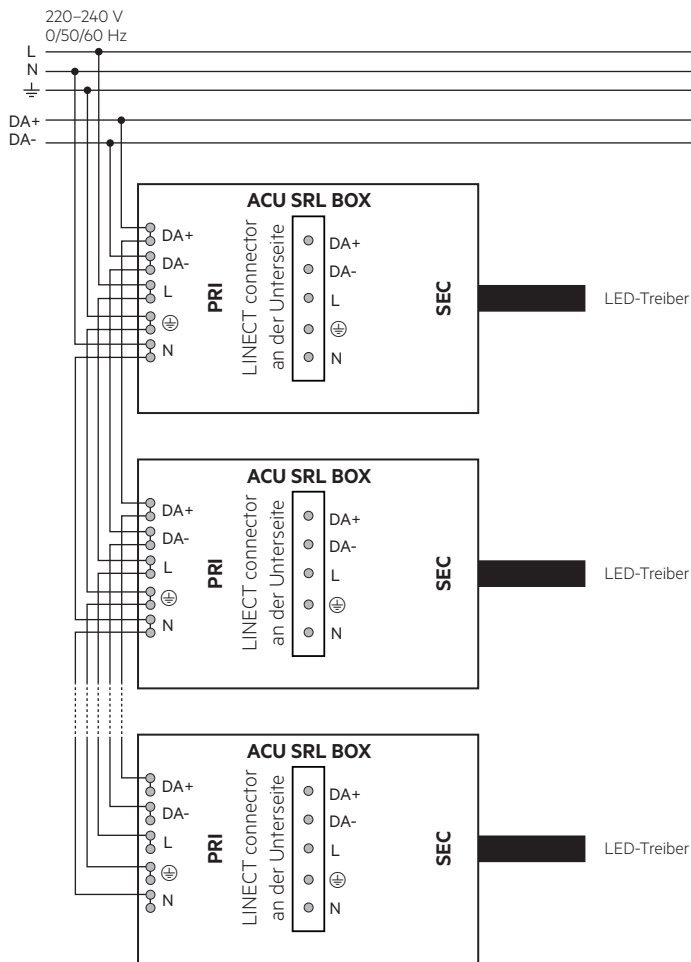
220–240 V
0/50/60 Hz
L
N
⏚
DA+
DA-

ACU SRL BOX
DA+
DA-
L
⏚
N
PRI
LINECT connector
an der Unterseite
DA+
DA-
L
⏚
N
SEC
LED-Treiber

ACU SRL BOX
DA+
DA-
L
⏚
N
PRI
LINECT connector
an der Unterseite
DA+
DA-
L
⏚
N
SEC
LED-Treiber

ACU SRL BOX
DA+
DA-
L
⏚
N
PRI
LINECT connector
an der Unterseite
DA+
DA-
L
⏚
N
SEC
LED-Treiber